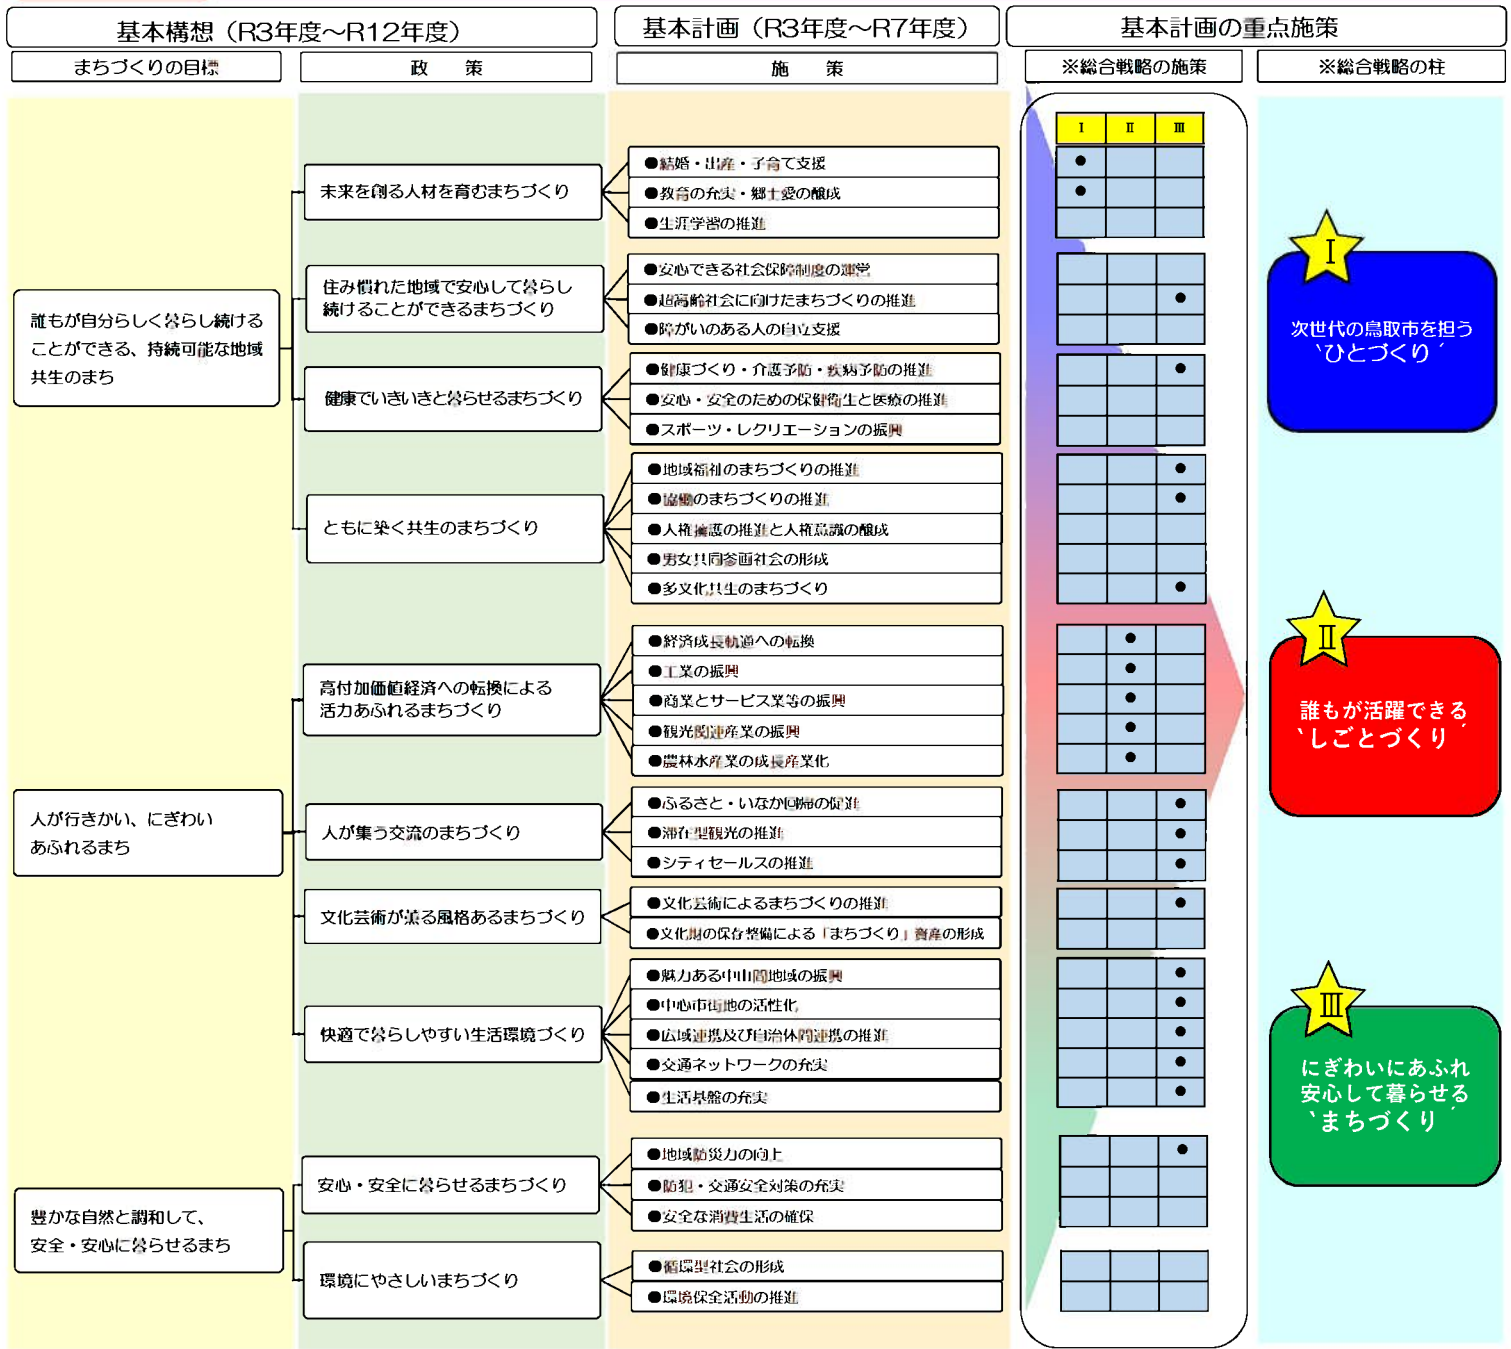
基本構想（R3年度～R12年度）

まちづくりの目標

政　策

基本計画（R3年度～R7年度）

施　策

基本計画の重点施策

※総合戦略の施策

※総合戦略の柱

誰もが自分らしく暮らし続けることができる、持続可能な地域共生のまち

未来を創る人材を育むまちづくり

●結婚・出産・子育て支援
●教育の充実・郷土愛の醸成
●生涯学習の推進

住み慣れた地域で安心して暮らし続けることができるまちづくり

●安心できる社会保障制度の運営
●超高齢社会に向けたまちづくりの推進
●障がいのある人の自立支援

健康でいきいきと暮らせるまちづくり

●健康づくり・介護予防・疾病予防の推進
●安心・安全のための保健衛生と医療の推進
●スポーツ・レクリエーションの振興

ともに築く共生のまちづくり

●地域福祉のまちづくりの推進
●協働のまちづくりの推進
●人権擁護の推進と人権意識の醸成
●男女共同参画社会の形成
●多文化共生のまちづくり

人が行きかい、にぎわいあふれるまち

高付加価値経済への転換による活力あふれるまちづくり

●経済成長軌道への転換
●工業の振興
●商業とサービス業等の振興
●観光関連産業の振興
●農林水産業の成長産業化

人が集う交流のまちづくり

●ふるさと・いなか回帰の促進
●滞在型観光の推進
●シティセールスの推進

文化芸術が薫る風格あるまちづくり

●文化芸術によるまちづくりの推進
●文化財の保存整備による「まちづくり」資産の形成

快適で暮らしやすい生活環境づくり

●魅力ある中山間地域の振興
●中心市街地の活性化
●広域連携及び自治体間連携の推進
●交通ネットワークの充実
●生活基盤の充実

豊かな自然と調和して、安全・安心に暮らせるまち

安心・安全に暮らせるまちづくり

●地域防災力の向上
●防犯・交通安全対策の充実
●安全な消費生活の確保

環境にやさしいまちづくり

●循環型社会の形成
●環境保全活動の推進

| Ⅰ | Ⅱ | Ⅲ |
|---|---|---|
| ● | | |
| ● | | |

Ⅰ
次世代の鳥取市を担う〝ひとづくり〟

Ⅱ
誰もが活躍できる〝しごとづくり〟

Ⅲ
にぎわいにあふれ安心して暮らせる〝まちづくり〟